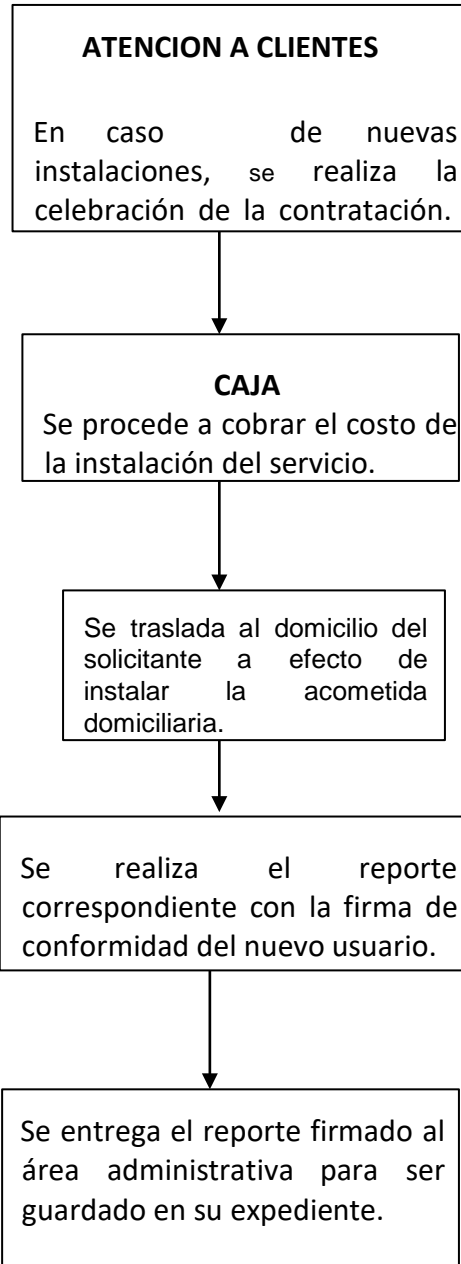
ATENCION A CLIENTES

En caso de nuevas instalaciones, se realiza la celebración de la contratación.

CAJA

Se procede a cobrar el costo de la instalación del servicio.

Se traslada al domicilio del solicitante a efecto de instalar la acometida domiciliaria.

Se realiza el reporte correspondiente con la firma de conformidad del nuevo usuario.

Se entrega el reporte firmado al área administrativa para ser guardado en su expediente.